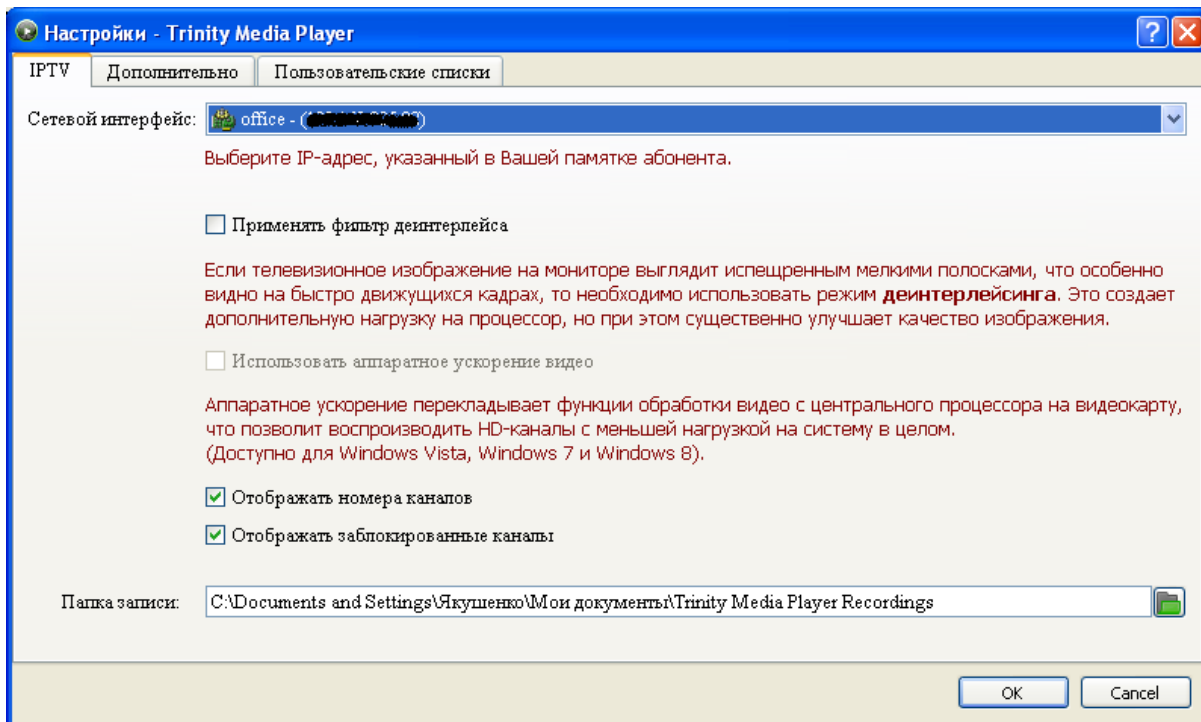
Настройки - Trinity Media Player

?

IPTV | Дополнительно | Пользовательские списки

Сетевой интерфейс: office - ([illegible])

Выберите IP-адрес, указанный в Вашей памятке абонента.

Применять фильтр деинтерлейса

Если телевизионное изображение на мониторе выглядит испещренным мелкими полосками, что особенно видно на быстро движущихся кадрах, то необходимо использовать режим **деинтерлейсинга**. Это создает дополнительную нагрузку на процессор, но при этом существенно улучшает качество изображения.

Использовать аппаратное ускорение видео

Аппаратное ускорение перекладывает функции обработки видео с центрального процессора на видеокарту, что позволит воспроизводить HD-каналы с меньшей нагрузкой на систему в целом.
(Доступно для Windows Vista, Windows 7 и Windows 8).

Отображать номера каналов

Отображать заблокированные каналы

Папка записи: C:\Documents and Settings\Якушенко\Мои документы\Trinity Media Player Recordings

OK | Cancel